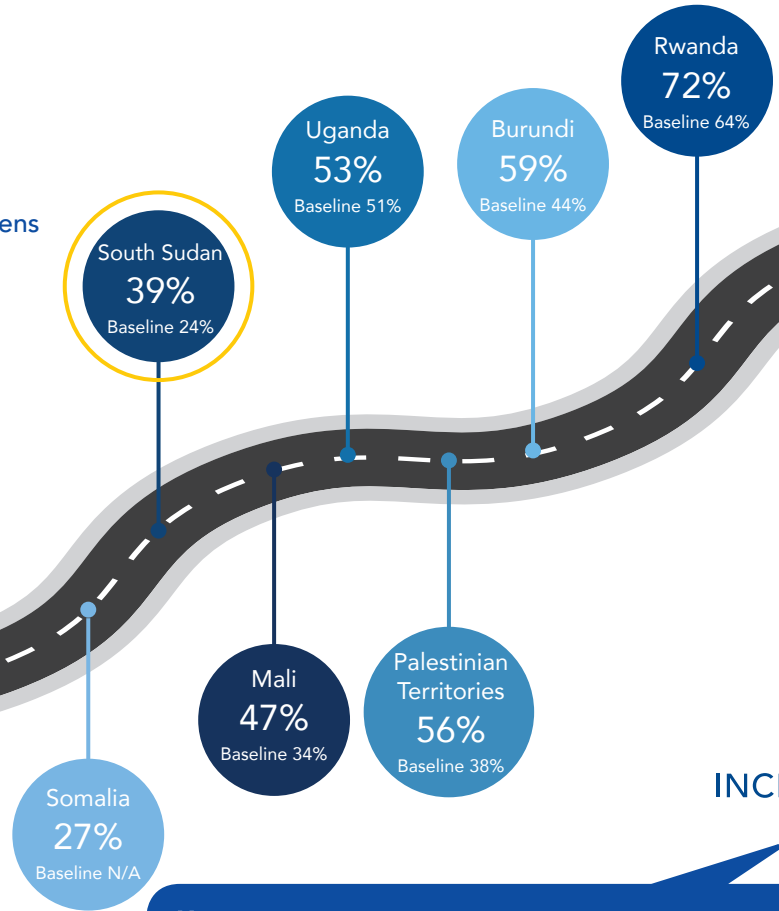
ens

Rwanda
72%
Baseline 64%

Uganda
53%
Baseline 51%

Burundi
59%
Baseline 44%

South Sudan
39%
Baseline 24%

Mali
47%
Baseline 34%

Palestinian Territories
56%
Baseline 38%

Somalia
27%
Baseline N/A

INC